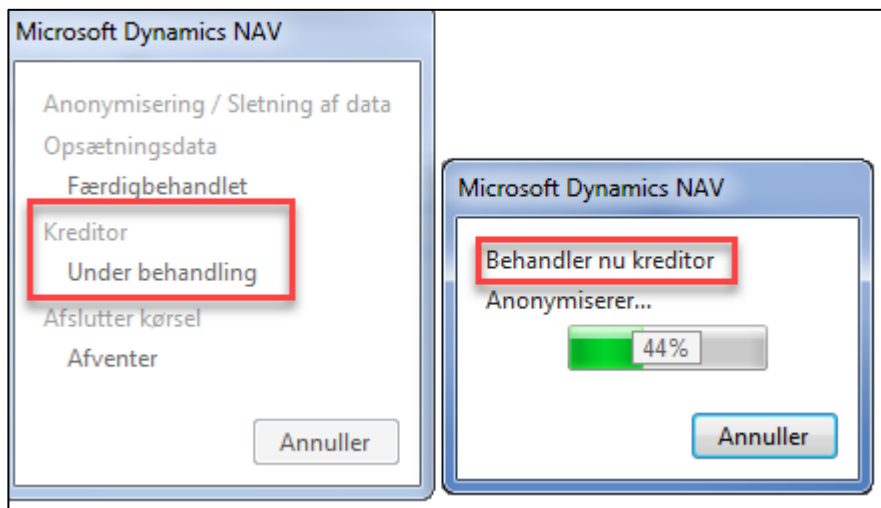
Microsoft Dynamics NAV

Anonymisering / Sletning af data
Opsætningsdata
Færdigbehandlet
Kreditor
Under behandling
Afslutter kørsel
Afventer

Annuller

Microsoft Dynamics NAV

Behandler nu kreditor
Anonymiserer...
44%

Annuller